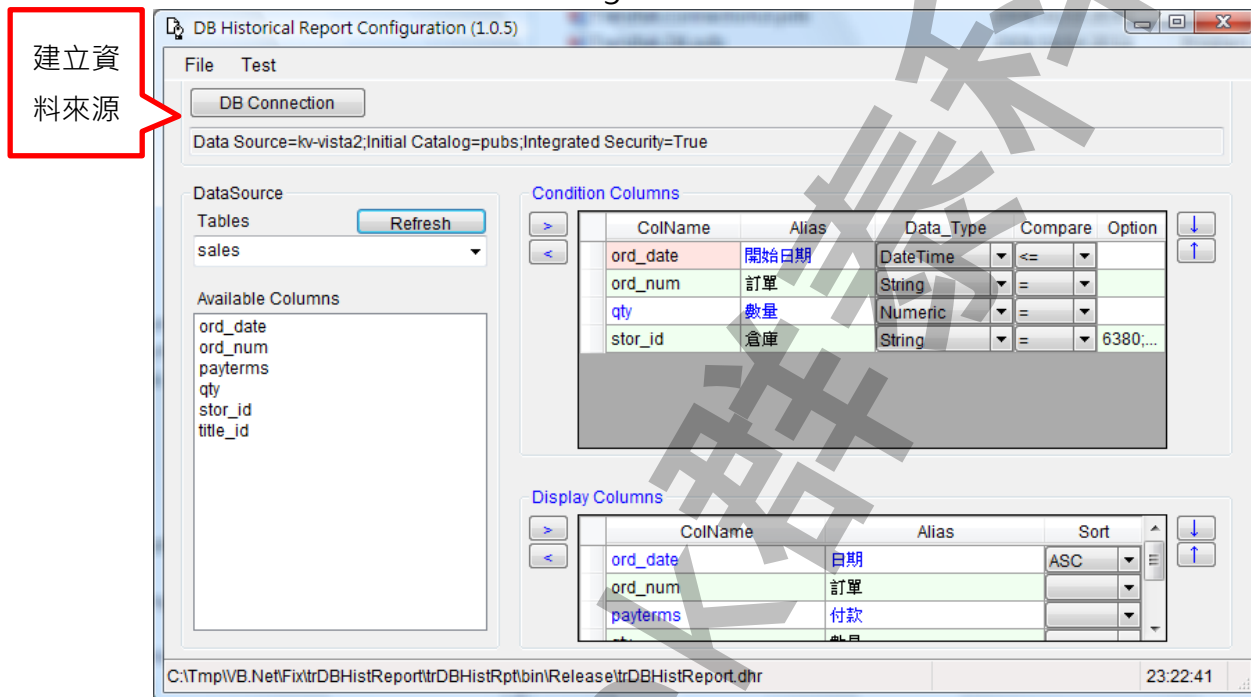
建立資料來源

DB Historical Report Configuration (1.0.5)

File Test

DB Connection

Data Source=kv-vista2;Initial Catalog=pubs;Integrated Security=True

DataSource

Tables

Refresh

sales

Available Columns

ord_date
ord_num
payterms
qty
stor_id
title_id

Condition Columns

>
<

| ColName | Alias | Data_Type | Compare | Option |
|---|---|---|---|---|
| ord_date | 開始日期 | DateTime | <= | |
| ord_num | 訂單 | String | = | |
| qty | 數量 | Numeric | = | |
| stor_id | 倉庫 | String | = | 6380;... |

↓
↑

Display Columns

>
<

| ColName | Alias | Sort |
|---|---|---|
| ord_date | 日期 | ASC |
| ord_num | 訂單 | |
| payterms | 付款 | |

↓
↑

C:\Tmp\VB.Net\Fix\trDBHistReport\trDBHistRpt\bin\Release\trDBHistReport.dhr

23:22:41